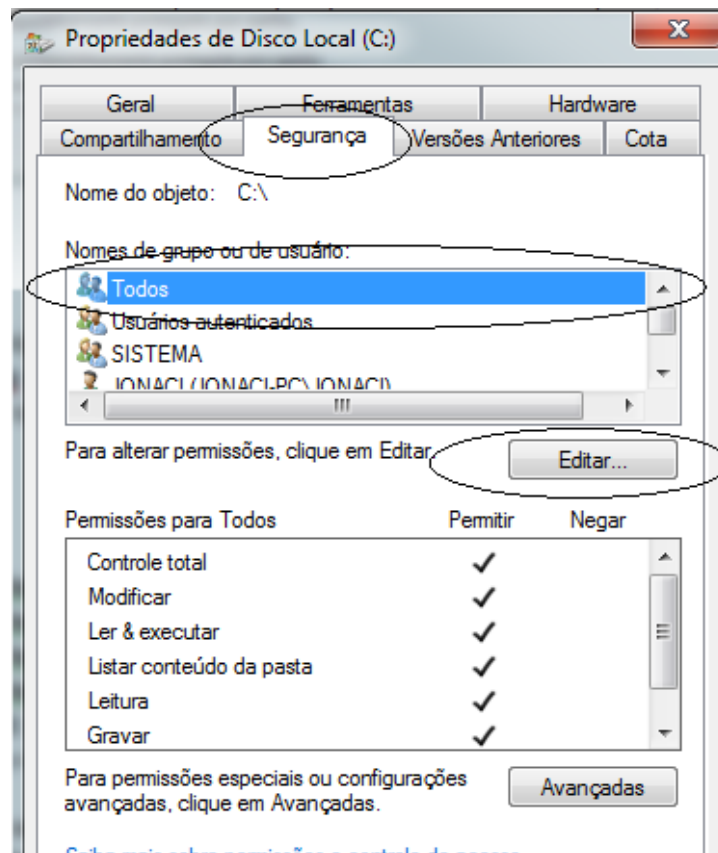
Propriedades de Disco Local (C:)

X

Geral | Ferramentas | Hardware
Compartilhamento | Segurança | Versões Anteriores | Cota

Nome do objeto: C:\

Nomes de grupo ou de usuário:

Todos
Usuários autenticados
SISTEMA
JONACI (JONACI-PC\JONACI)

Para alterar permissões, clique em Editar.

Editar...

| Permissões para Todos | Permitir | Negar |
|---|---|---|
| Controle total | ✓ | |
| Modificar | ✓ | |
| Ler & executar | ✓ | |
| Listar conteúdo da pasta | ✓ | |
| Leitura | ✓ | |
| Gravar | ✓ | |

Para permissões especiais ou configurações avançadas, clique em Avançadas.

Avançadas

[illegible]